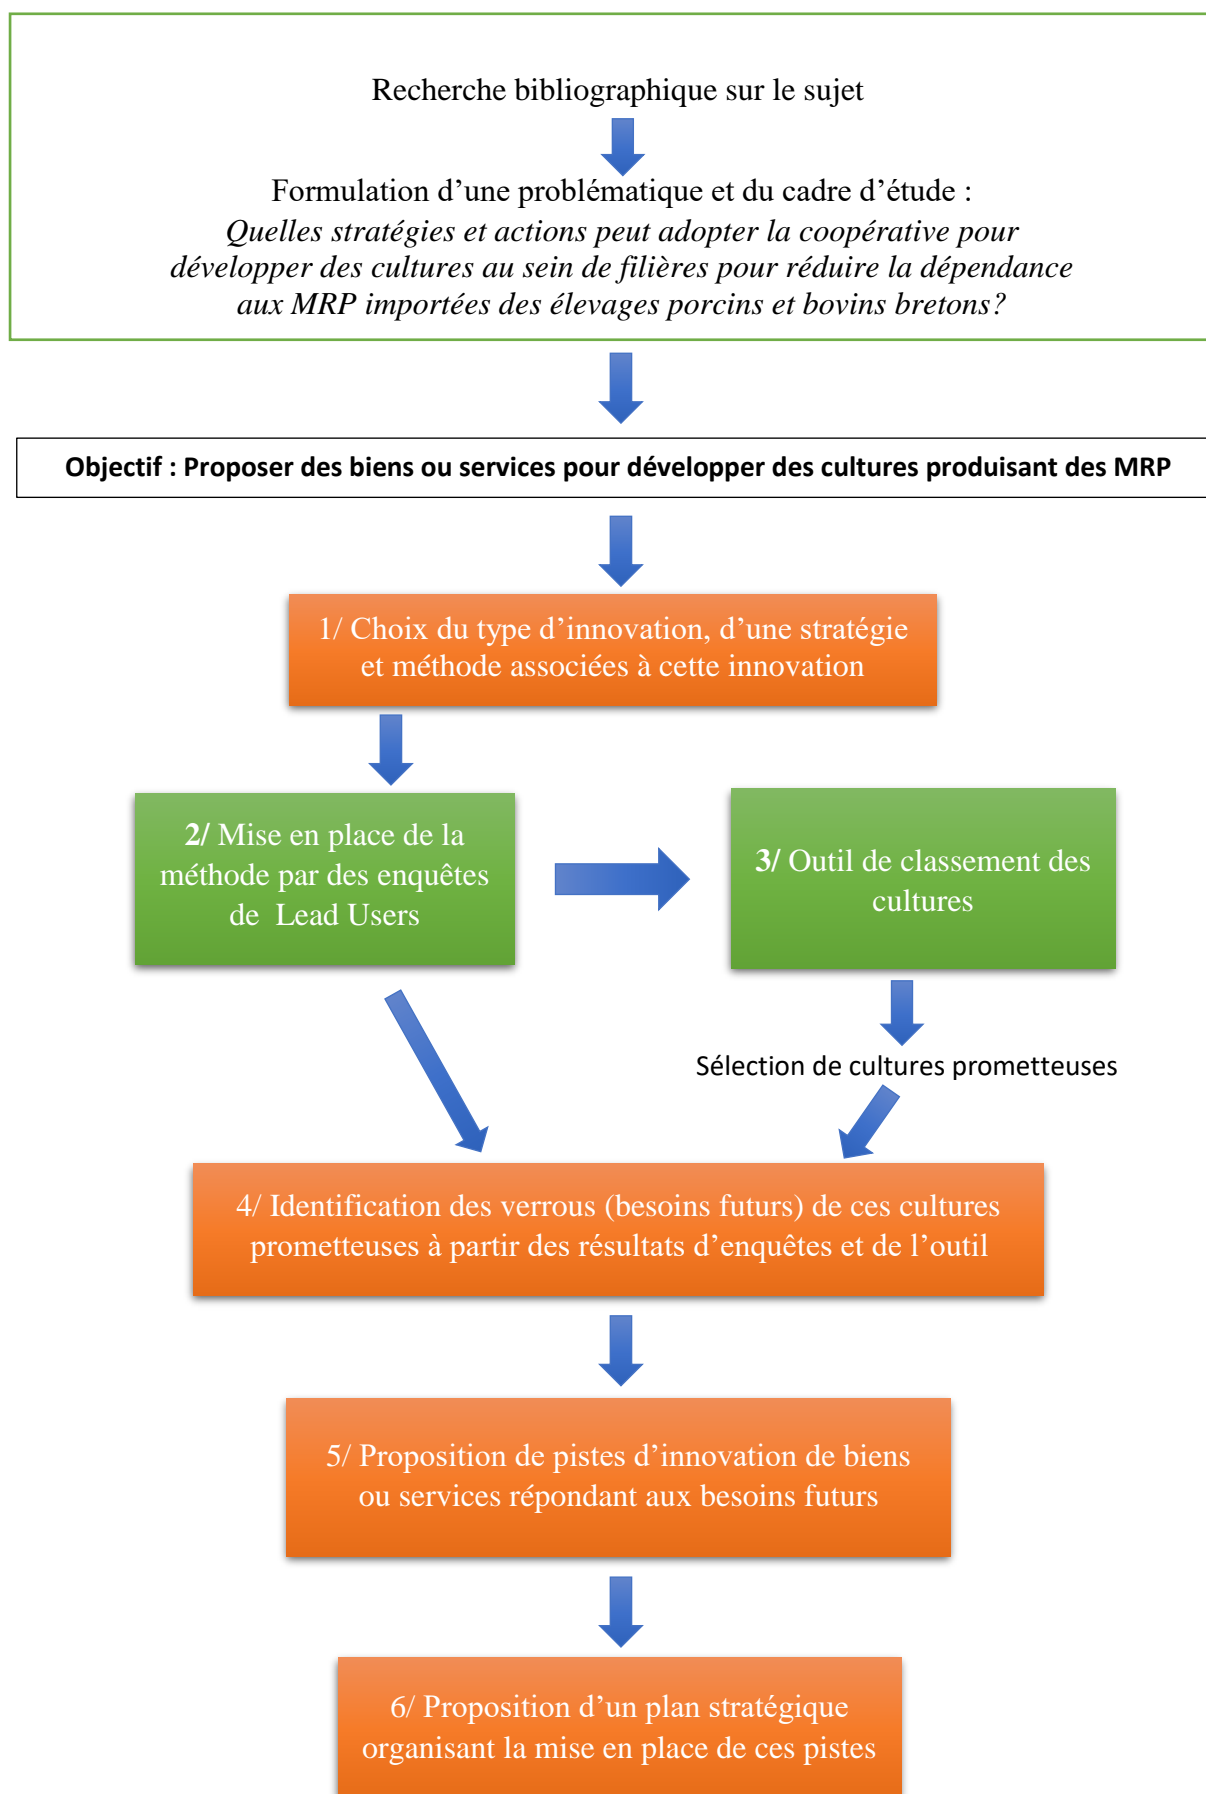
Recherche bibliographique sur le sujet

Formulation d’une problématique et du cadre d’étude :
*Quelles stratégies et actions peut adopter la coopérative pour développer des cultures au sein de filières pour réduire la dépendance aux MRP importées des élevages porcins et bovins bretons?*

**Objectif : Proposer des biens ou services pour développer des cultures produisant des MRP**

1/ Choix du type d’innovation, d’une stratégie et méthode associées à cette innovation

**2/** Mise en place de la méthode par des enquêtes de Lead Users

**3/** Outil de classement des cultures

Sélection de cultures prometteuses

4/ Identification des verrous (besoins futurs) de ces cultures prometteuses à partir des résultats d’enquêtes et de l’outil

5/ Proposition de pistes d’innovation de biens ou services répondant aux besoins futurs

6/ Proposition d’un plan stratégique organisant la mise en place de ces pistes